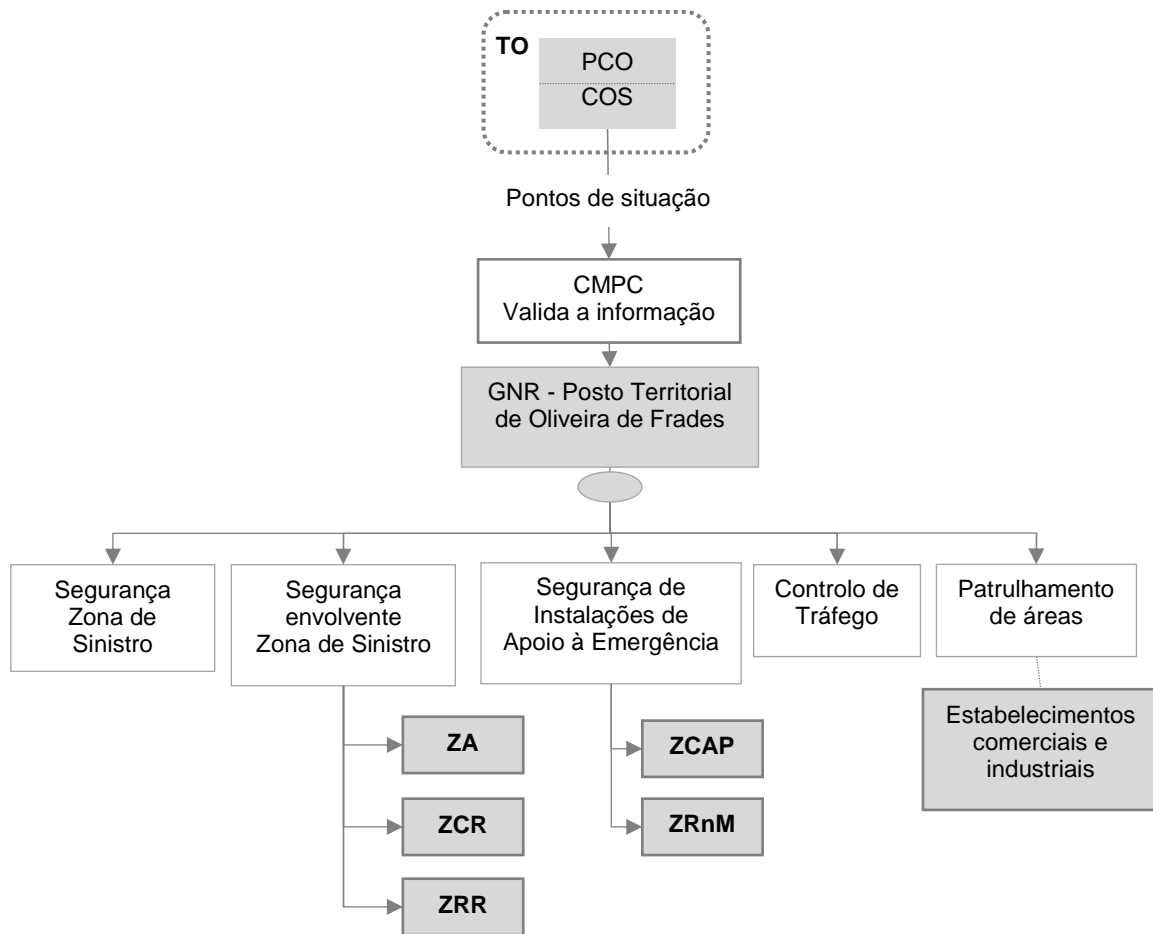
TO
PCO
COS

Pontos de situação

CMPC
Valida a informação

GNR - Posto Territorial de Oliveira de Frades

Segurança Zona de Sinistro

Segurança envolvente Zona de Sinistro

ZA

ZCR

ZRR

Segurança de Instalações de Apoio à Emergência

ZCAP

ZRnM

Controlo de Tráfego

Patrulhamento de áreas

Estabelecimentos comerciais e industriais